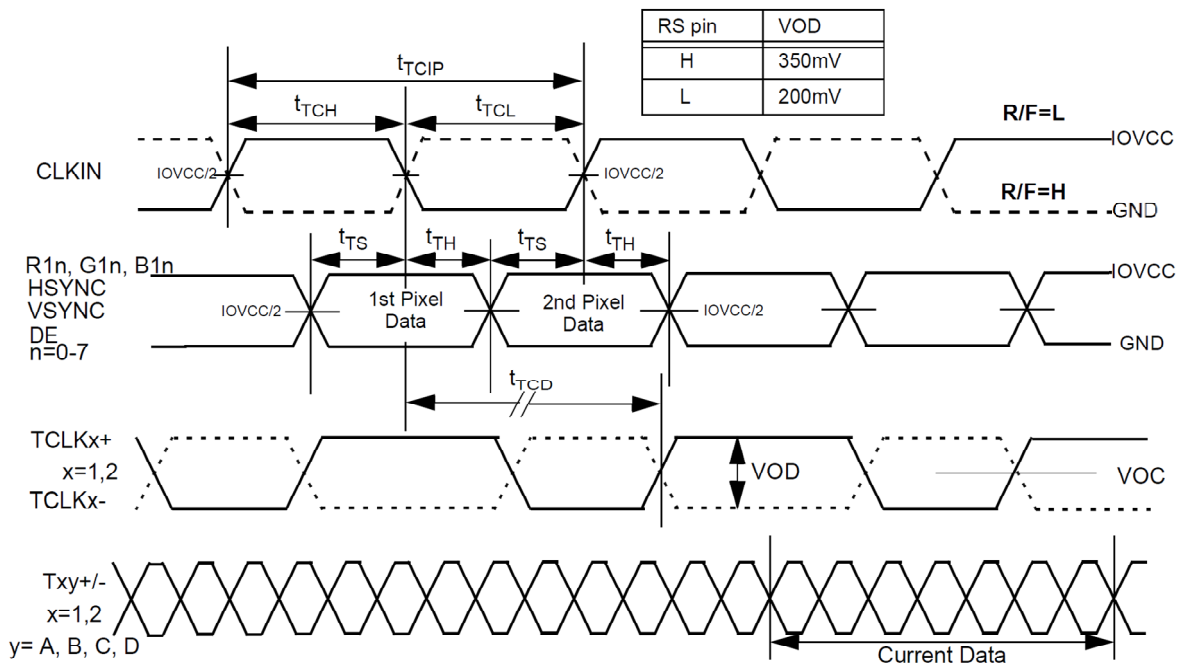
| RS pin | VOD |
|---|---|
| H | 350mV |
| L | 200mV |

$t_{TCIP}$

$t_{TCH}$ $t_{TCL}$

R/F=L

CLKIN IOVCC/2 IOVCC/2 IOVCC

R/F=H

GND

$t_{TS}$ $t_{TH}$ $t_{TS}$ $t_{TH}$

R1n, G1n, B1n HSYNC VSYNC DE n=0-7

IOVCC/2 1st Pixel Data 2nd Pixel Data IOVCC/2 IOVCC

GND

$t_{TCD}$

TCLKx+ x=1,2 TCLKx-

VOD

VOC

Txy+/- x=1,2 y= A, B, C, D

Current Data